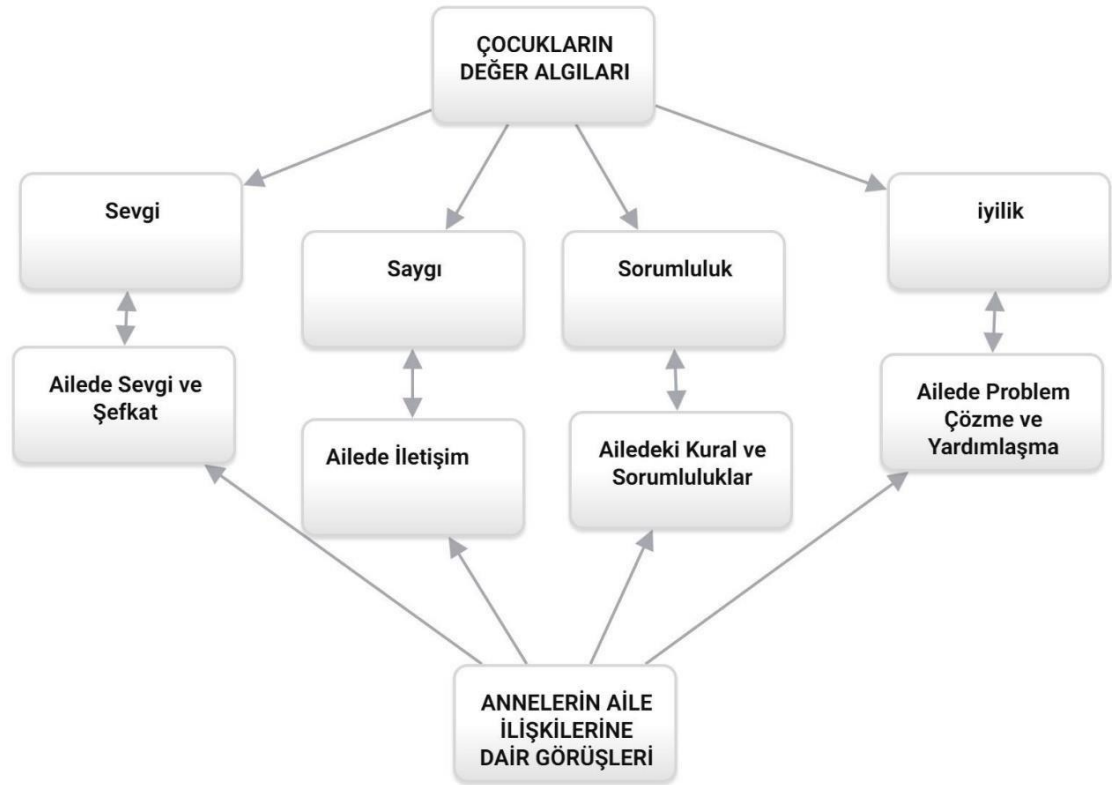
ÇOCUKLARIN DEĞER ALGILARI

Sevgi

Saygı

Sorumluluk

iyilik

Ailede Sevgi ve Şefkat

Ailede İletişim

Ailedeki Kural ve Sorumluluklar

Ailede Problem Çözme ve Yardımlaşma

ANNELERİN AİLE İLİŞKİLERİNE DAİR GÖRÜŞLERİ